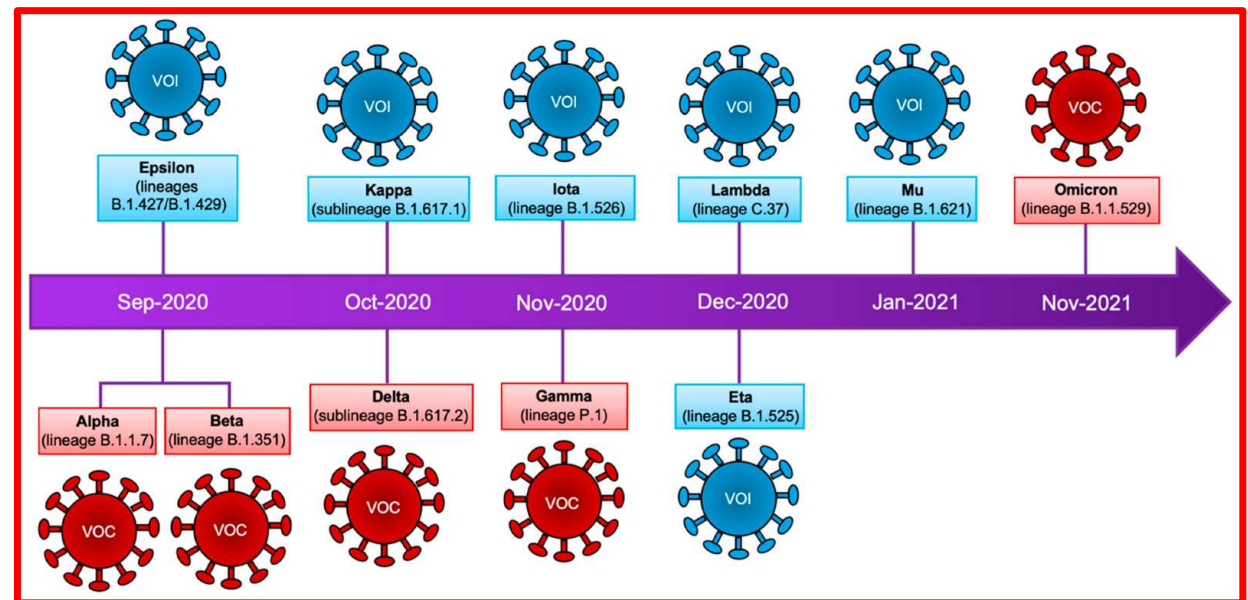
VOI

Epsilon
(lineages B.1.427/B.1.429)

VOI

Kappa
(sublineage B.1.617.1)

VOI

Iota
(lineage B.1.526)

VOI

Lambda
(lineage C.37)

VOI

Mu
(lineage B.1.621)

VOC

Omicron
(lineage B.1.1.529)

Sep-2020

Oct-2020

Nov-2020

Dec-2020

Jan-2021

Nov-2021

Alpha
(lineage B.1.1.7)

Beta
(lineage B.1.351)

VOC

VOC

Delta
(sublineage B.1.617.2)

VOC

Gamma
(lineage P.1)

VOC

Eta
(lineage B.1.525)

VOI